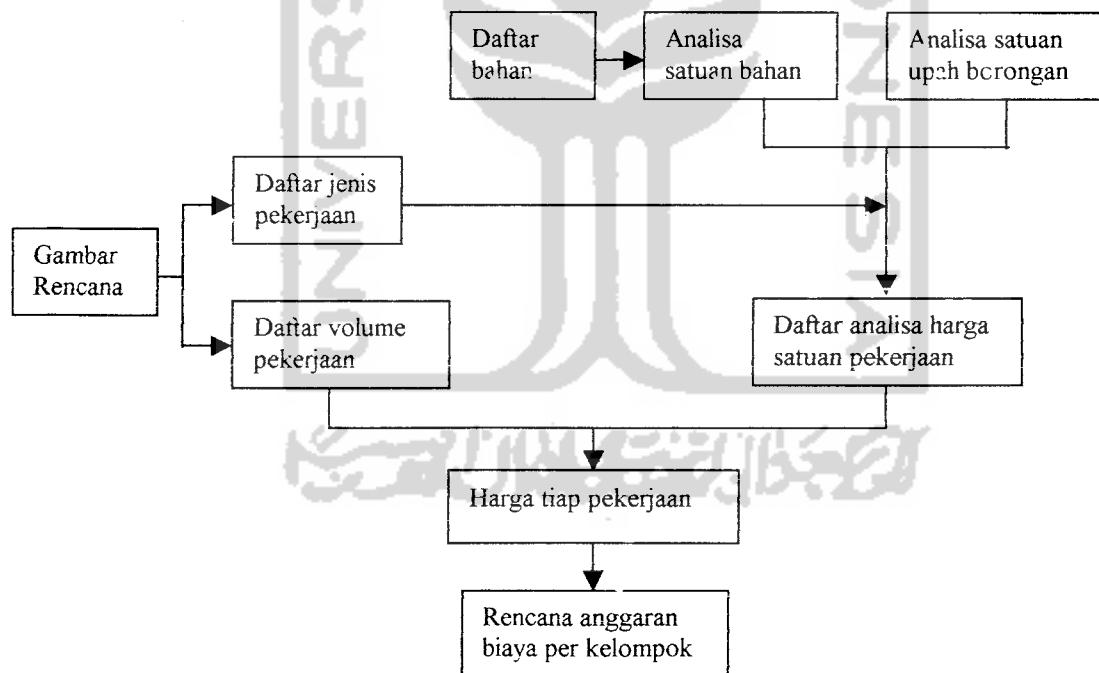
Daftar bahan

Analisa satuan bahan

Analisa satuan upah borongan

Daftar jenis pekerjaan

Gambar Rencana

Daftar volume pekerjaan

Daftar analisa harga satuan pekerjaan

Harga tiap pekerjaan

Rencana anggaran biaya per kelompok